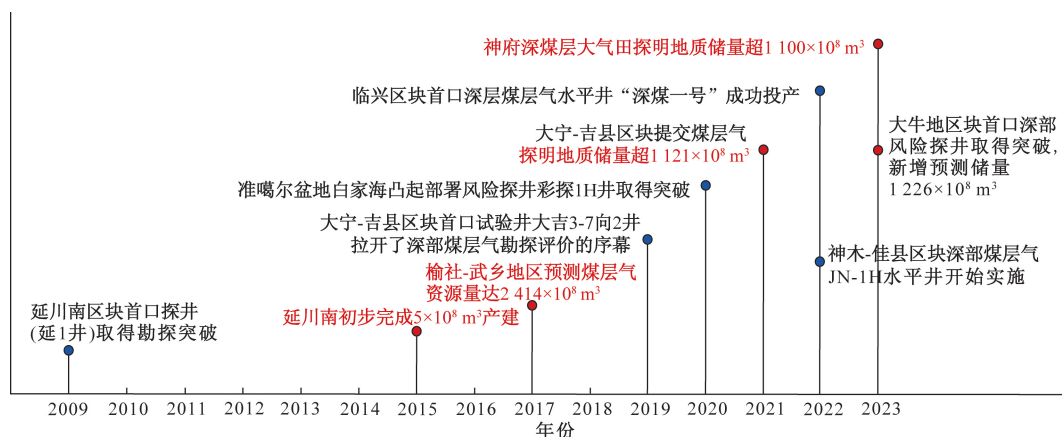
神府深煤层大气田探明地质储量超1 100×$10^8$ m$^3$

临兴区块首口深层煤层气水平井“深煤一号”成功投产

大宁-吉县区块提交煤层气探明地质储量超1 121×$10^8$ m$^3$

大牛地区块首口深部风险探井取得突破，新增预测储量1 226×$10^8$ m$^3$

准噶尔盆地白家海凸起部署风险探井彩探1H井取得突破

大宁-吉县区块首口试验井大吉3-7向2井拉开了深部煤层气勘探评价的序幕

神木-佳县区块深部煤层气JN-1H水平井开始实施

榆社-武乡地区预测煤层气资源量达2 414×$10^8$ m$^3$

延川南区块首口探井(延1井)取得勘探突破

延川南初步完成5×$10^8$ m$^3$产建

2009 2010 2011 2012 2013 2014 2015 2016 2017 2018 2019 2020 2021 2022 2023

年份